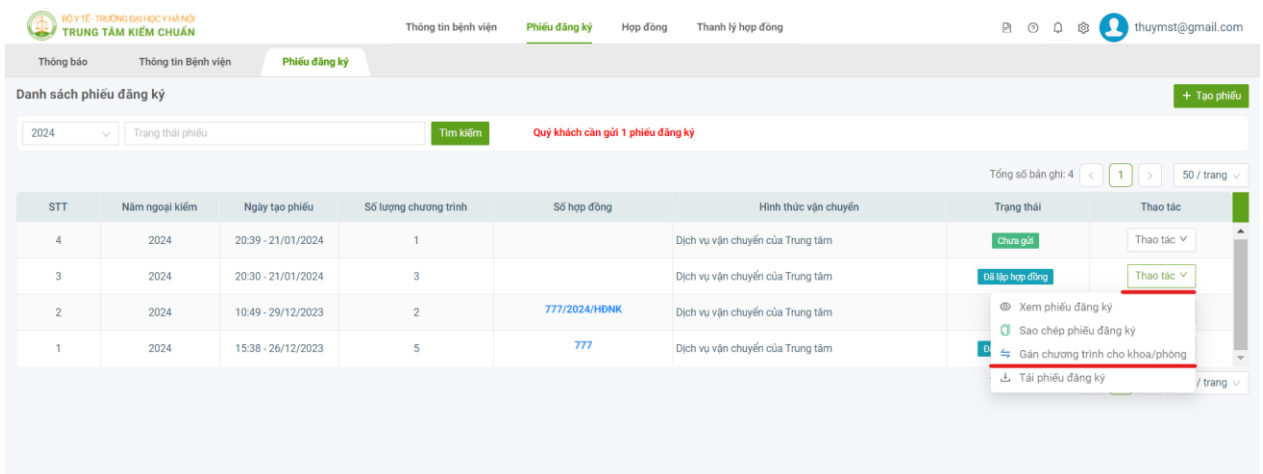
BỘ Y TẾ - TRƯỜNG ĐẠI HỌC Y HÀ NỘI
TRUNG TÂM KIỂM CHUẨN

Thông tin bệnh viện | Phiếu đăng ký | Hợp đồng | Thanh lý hợp đồng

thuymst@gmail.com

Thông báo | Thông tin Bệnh viện | Phiếu đăng ký

Danh sách phiếu đăng ký

+ Tạo phiếu

2024 | Trạng thái phiếu | Tìm kiếm

Quý khách cần gửi 1 phiếu đăng ký

Tổng số bản ghi: 4 < 1 > 50 / trang

| STT | Năm ngoại kiểm | Ngày tạo phiếu | Số lượng chương trình | Số hợp đồng | Hình thức vận chuyển | Trạng thái | Thao tác |
|---|---|---|---|---|---|---|---|
| 4 | 2024 | 20:39 - 21/01/2024 | 1 | | Dịch vụ vận chuyển của Trung tâm | Chưa gửi | Thao tác |
| 3 | 2024 | 20:30 - 21/01/2024 | 3 | | Dịch vụ vận chuyển của Trung tâm | Đã lập hợp đồng | Thao tác |
| 2 | 2024 | 10:49 - 29/12/2023 | 2 | 777/2024/HĐNK | Dịch vụ vận chuyển của Trung tâm | | |
| 1 | 2024 | 15:38 - 26/12/2023 | 5 | 777 | Dịch vụ vận chuyển của Trung tâm | Đ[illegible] | |

Xem phiếu đăng ký
Sao chép phiếu đăng ký
Gán chương trình cho khoa/phòng
Tải phiếu đăng ký

/ trang